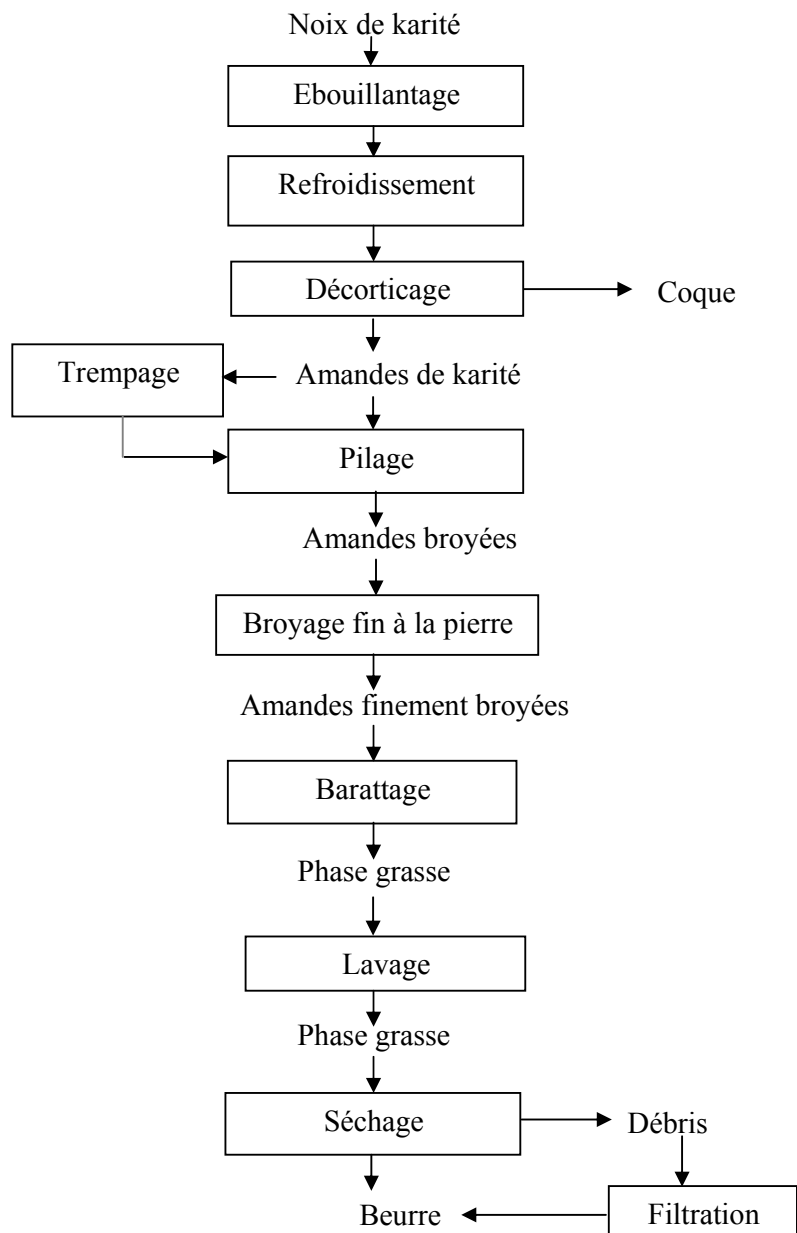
Noix de karité

Ebouillantage

Refroidissement

Décorticage

Coque

Trempage

Amandes de karité

Pilage

Amandes broyées

Broyage fin à la pierre

Amandes finement broyées

Barattage

Phase grasse

Lavage

Phase grasse

Séchage

Débris

Beurre

Filtration